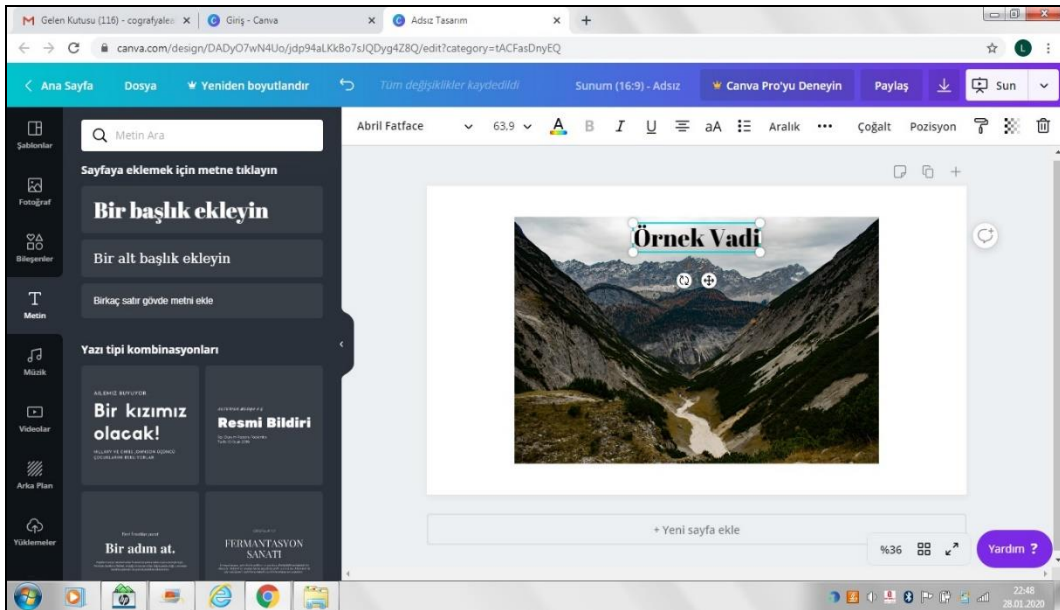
M Gelen Kutusu (116) - cografyaleo × | Giriş - Canva × | Adsız Tasarım × +

canva.com/design/DADyO7wN4Uo/jdp94aLKkBo7sJQDyg4Z8Q/edit?category=tACFasDnyEQ

< Ana Sayfa Dosya Yeniden boyutlandır Tüm değişiklikler kaydedildi Sunum (16:9) - Adsız Canva Pro'yu Deneyin Paylaş Sun

Şablonlar
Fotoğraf
Bileşenler
Metin
Müzik
Videolar
Arka Plan
Yüklemeler

Metin Ara

Sayfaya eklemek için metne tıklayın

Bir başlık ekleyin

Bir alt başlık ekleyin

Birkaç satır gövde metni ekle

Yazı tipi kombinasyonları

AILEMIZ BUYUYOR
Bir kızımız olacak!
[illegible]

Resmi Bildiri
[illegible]

Bir adım at.
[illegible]

FERMANTASYON SANATI
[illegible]

Abril Fatface 63,9 B I U aA Aralık ••• Çoğalt Pozisyon

Örnek Vadi

+ Yeni sayfa ekle

%36

Yardım ?

22:48
28.01.2020